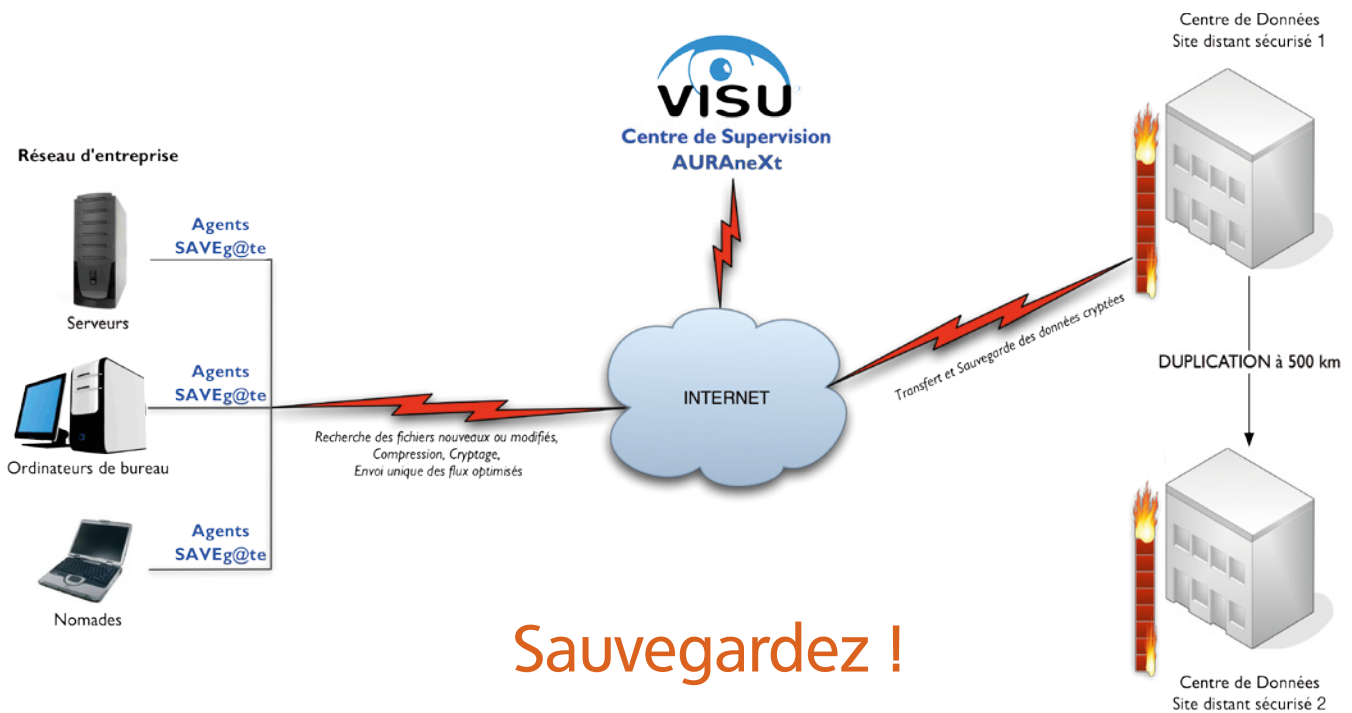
Centre de Données
Site distant sécurisé 1

VISU
Centre de Supervision
AURAneXt

Réseau d'entreprise

Agents
SAVEg@te

Serveurs

Agents
SAVEg@te

Ordinateurs de bureau

Agents
SAVEg@te

Nomades

Recherche des fichiers nouveaux ou modifiés,
Compression, Cryptage,
Envoi unique des flux optimisés

INTERNET

Transfert et Sauvegarde des données cryptées

DUPLICATION à 500 km

Sauvegardez !

Centre de Données
Site distant sécurisé 2